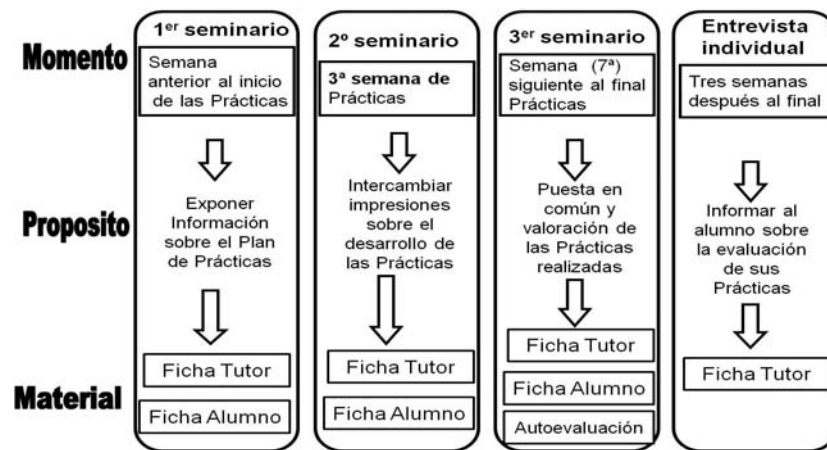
Momento

Proposito

Material

1$^{er}$ seminario

Semana anterior al inicio de las Prácticas

Exponer Información sobre el Plan de Prácticas

Ficha Tutor

Ficha Alumno

2º seminario

3ª semana de Prácticas

Intercambiar impresiones sobre el desarrollo de las Prácticas

Ficha Tutor

Ficha Alumno

3$^{er}$ seminario

Semana (7ª) siguiente al final Prácticas

Puesta en común y valoración de las Prácticas realizadas

Ficha Tutor

Ficha Alumno

Autoevaluación

Entrevista individual

Tres semanas después al final

Informar al alumno sobre la evaluación de sus Prácticas

Ficha Tutor